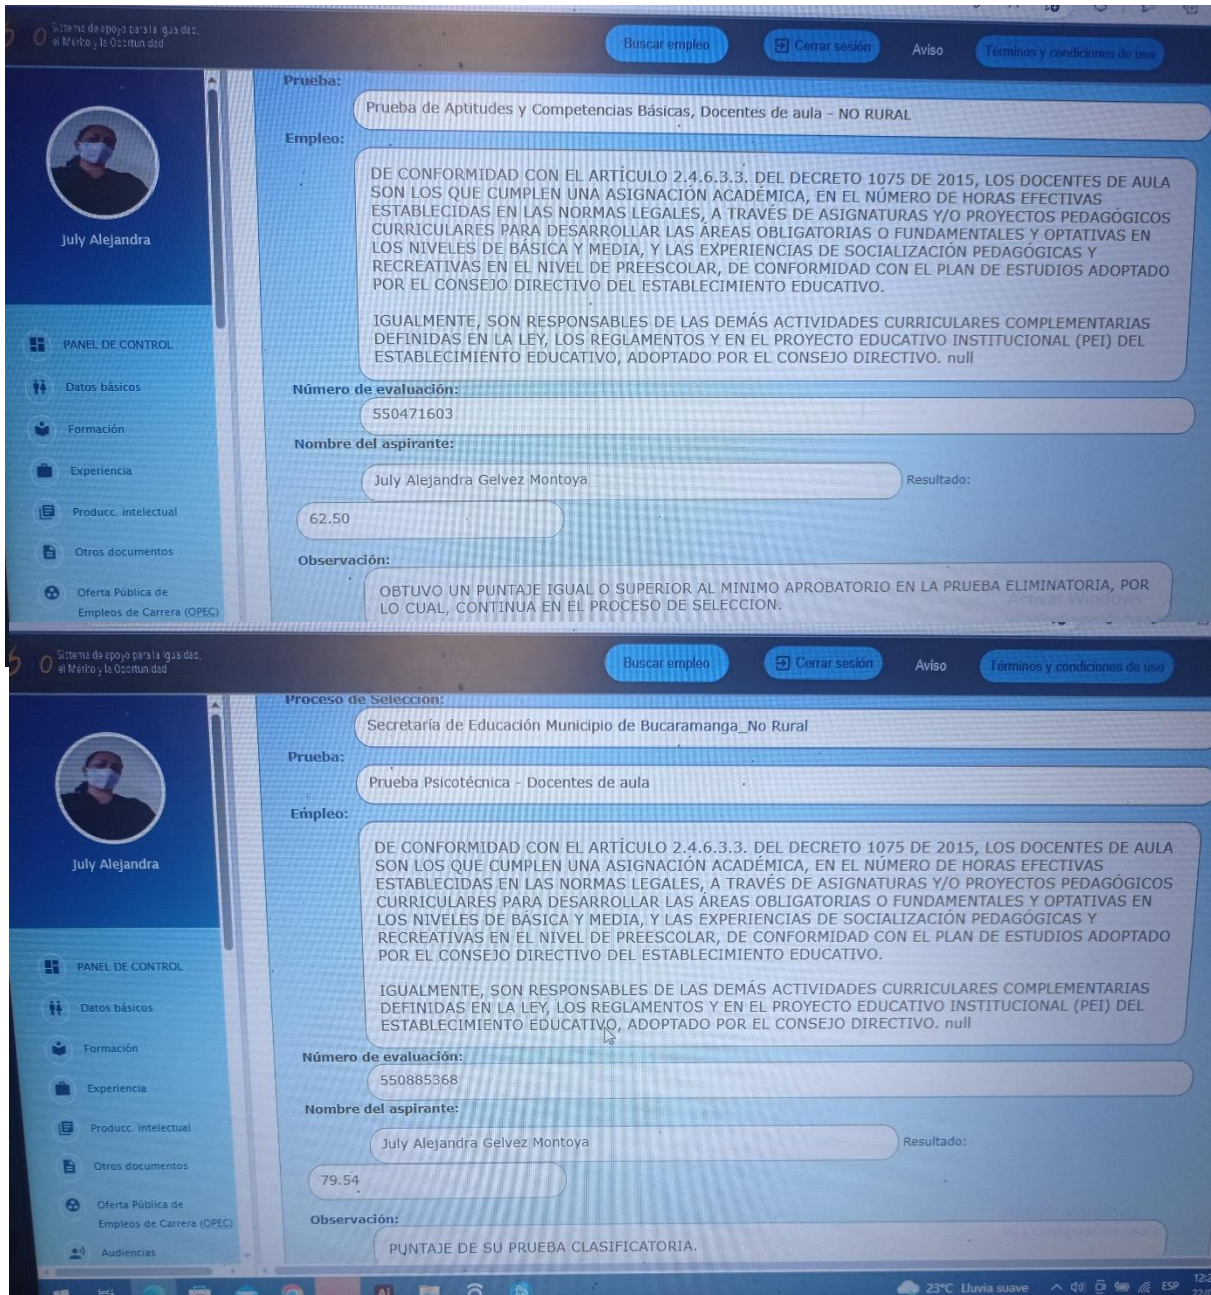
Sistema de apoyo para la igualdad, el Mérito y la Oportunidad

Buscar empleo

Cerrar sesión

Aviso

Términos y condiciones de uso

July Alejandra

PANEL DE CONTROL

Datos básicos

Formación

Experiencia

Producc. intelectual

Otros documentos

Oferta Pública de Empleos de Carrera (OPEC)

Prueba:

Prueba de Aptitudes y Competencias Básicas, Docentes de aula - NO RURAL

Empleo:

DE CONFORMIDAD CON EL ARTÍCULO 2.4.6.3.3. DEL DECRETO 1075 DE 2015, LOS DOCENTES DE AULA SON LOS QUE CUMPLEN UNA ASIGNACIÓN ACADÉMICA, EN EL NÚMERO DE HORAS EFECTIVAS ESTABLECIDAS EN LAS NORMAS LEGALES, A TRAVÉS DE ASIGNATURAS Y/O PROYECTOS PEDAGÓGICOS CURRICULARES PARA DESARROLLAR LAS ÁREAS OBLIGATORIAS O FUNDAMENTALES Y OPTATIVAS EN LOS NIVELES DE BÁSICA Y MEDIA, Y LAS EXPERIENCIAS DE SOCIALIZACIÓN PEDAGÓGICAS Y RECREATIVAS EN EL NIVEL DE PREESCOLAR, DE CONFORMIDAD CON EL PLAN DE ESTUDIOS ADOPTADO POR EL CONSEJO DIRECTIVO DEL ESTABLECIMIENTO EDUCATIVO.

IGUALMENTE, SON RESPONSABLES DE LAS DEMÁS ACTIVIDADES CURRICULARES COMPLEMENTARIAS DEFINIDAS EN LA LEY, LOS REGLAMENTOS Y EN EL PROYECTO EDUCATIVO INSTITUCIONAL (PEI) DEL ESTABLECIMIENTO EDUCATIVO, ADOPTADO POR EL CONSEJO DIRECTIVO. null

Número de evaluación:

550471603

Nombre del aspirante:

July Alejandra Gelvez Montoya

Resultado:

62.50

Observación:

OBTUVO UN PUNTAJE IGUAL O SUPERIOR AL MINIMO APROBATORIO EN LA PRUEBA ELIMINATORIA, POR LO CUAL, CONTINUA EN EL PROCESO DE SELECCION.

Activar Windows

Sistema de apoyo para la igualdad, el Mérito y la Oportunidad

Buscar empleo

Cerrar sesión

Aviso

Términos y condiciones de uso

July Alejandra

PANEL DE CONTROL

Datos básicos

Formación

Experiencia

Producc. intelectual

Otros documentos

Oferta Pública de Empleos de Carrera (OPEC)

Audiencias

Proceso de Seleccion:

Secretaría de Educación Municipio de Bucaramanga_No Rural

Prueba:

Prueba Psicotécnica - Docentes de aula

Empleo:

DE CONFORMIDAD CON EL ARTÍCULO 2.4.6.3.3. DEL DECRETO 1075 DE 2015, LOS DOCENTES DE AULA SON LOS QUE CUMPLEN UNA ASIGNACIÓN ACADÉMICA, EN EL NÚMERO DE HORAS EFECTIVAS ESTABLECIDAS EN LAS NORMAS LEGALES, A TRAVÉS DE ASIGNATURAS Y/O PROYECTOS PEDAGÓGICOS CURRICULARES PARA DESARROLLAR LAS ÁREAS OBLIGATORIAS O FUNDAMENTALES Y OPTATIVAS EN LOS NIVELES DE BÁSICA Y MEDIA, Y LAS EXPERIENCIAS DE SOCIALIZACIÓN PEDAGÓGICAS Y RECREATIVAS EN EL NIVEL DE PREESCOLAR, DE CONFORMIDAD CON EL PLAN DE ESTUDIOS ADOPTADO POR EL CONSEJO DIRECTIVO DEL ESTABLECIMIENTO EDUCATIVO.

IGUALMENTE, SON RESPONSABLES DE LAS DEMÁS ACTIVIDADES CURRICULARES COMPLEMENTARIAS DEFINIDAS EN LA LEY, LOS REGLAMENTOS Y EN EL PROYECTO EDUCATIVO INSTITUCIONAL (PEI) DEL ESTABLECIMIENTO EDUCATIVO, ADOPTADO POR EL CONSEJO DIRECTIVO. null

Número de evaluación:

550885368

Nombre del aspirante:

July Alejandra Gelvez Montoya

Resultado:

79.54

Observación:

PUNTAJE DE SU PRUEBA CLASIFICATORIA.

23°C Lluvia suave

ESP